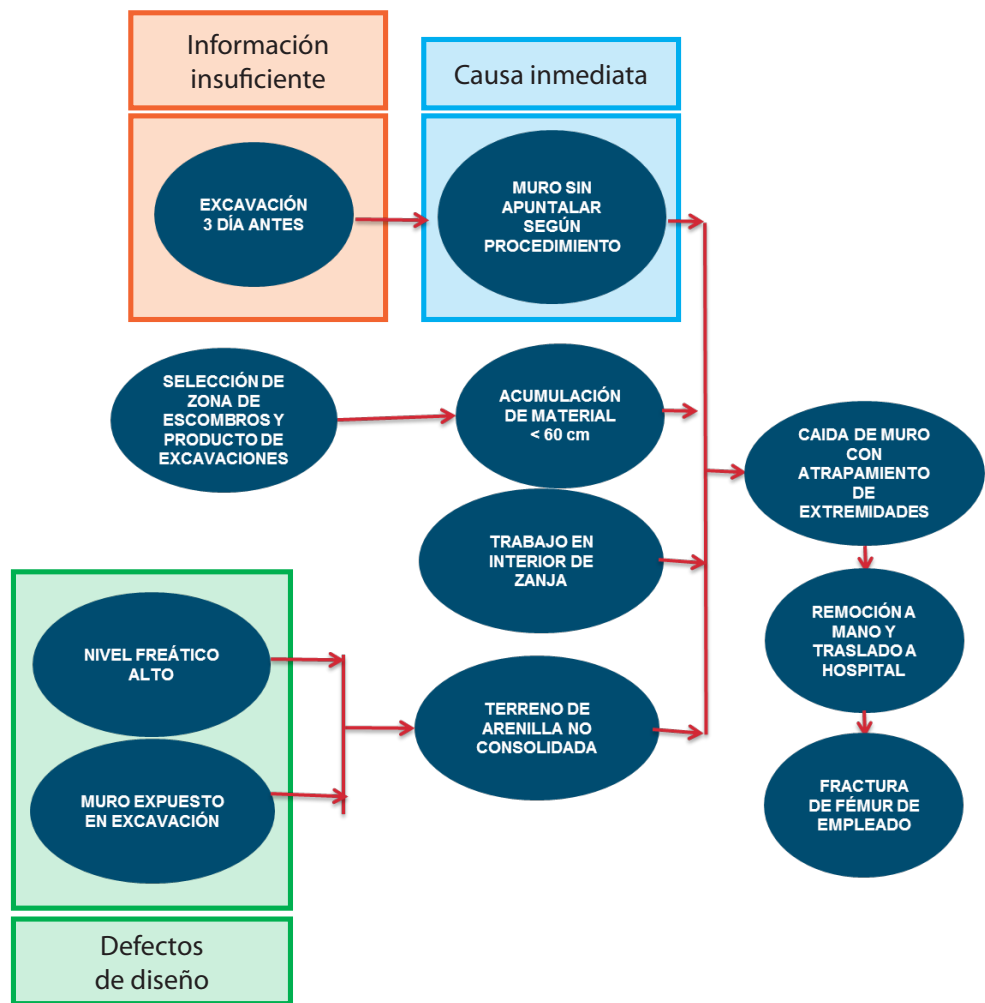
Información insuficiente

Causa inmediata

EXCAVACIÓN 3 DÍA ANTES

MURO SIN APUNTALAR SEGÚN PROCEDIMIENTO

SELECCIÓN DE ZONA DE ESCOMBROS Y PRODUCTO DE EXCAVACIONES

ACUMULACIÓN DE MATERIAL < 60 cm

CAIDA DE MURO CON ATRAPAMIENTO DE EXTREMIDADES

TRABAJO EN INTERIOR DE ZANJA

REMOCIÓN A MANO Y TRASLADO A HOSPITAL

NIVEL FREÁTICO ALTO

TERRENO DE ARENILLA NO CONSOLIDADA

MURO EXPUESTO EN EXCAVACIÓN

FRACTURA DE FÉMUR DE EMPLEADO

Defectos de diseño